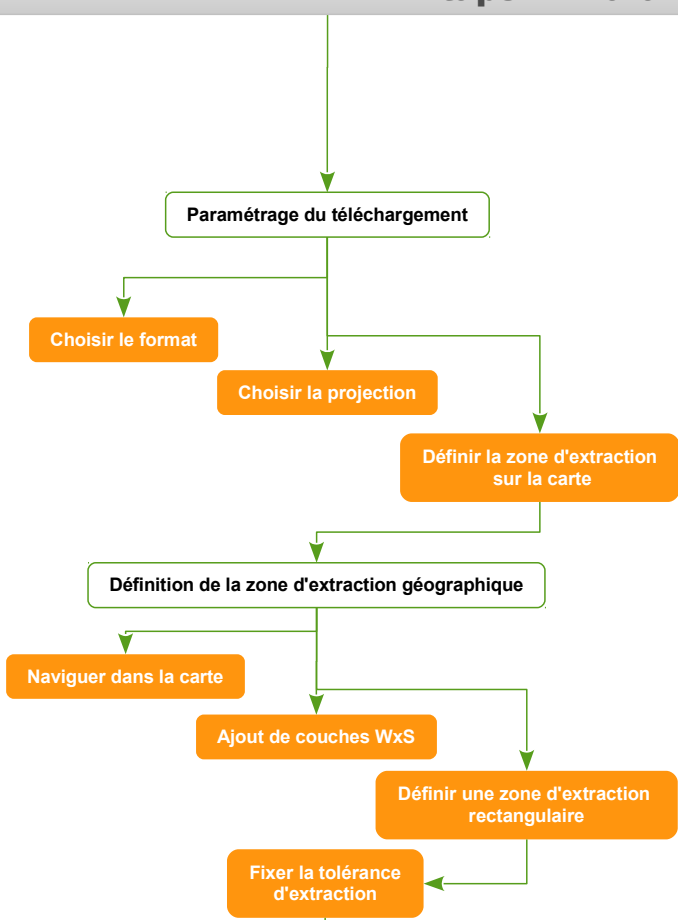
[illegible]

Paramétrage du téléchargement

Choisir le format

Choisir la projection

Définir la zone d'extraction sur la carte

Définition de la zone d'extraction géographique

Naviguer dans la carte

Ajout de couches WxS

Définir une zone d'extraction rectangulaire

Fixer la tolérance d'extraction